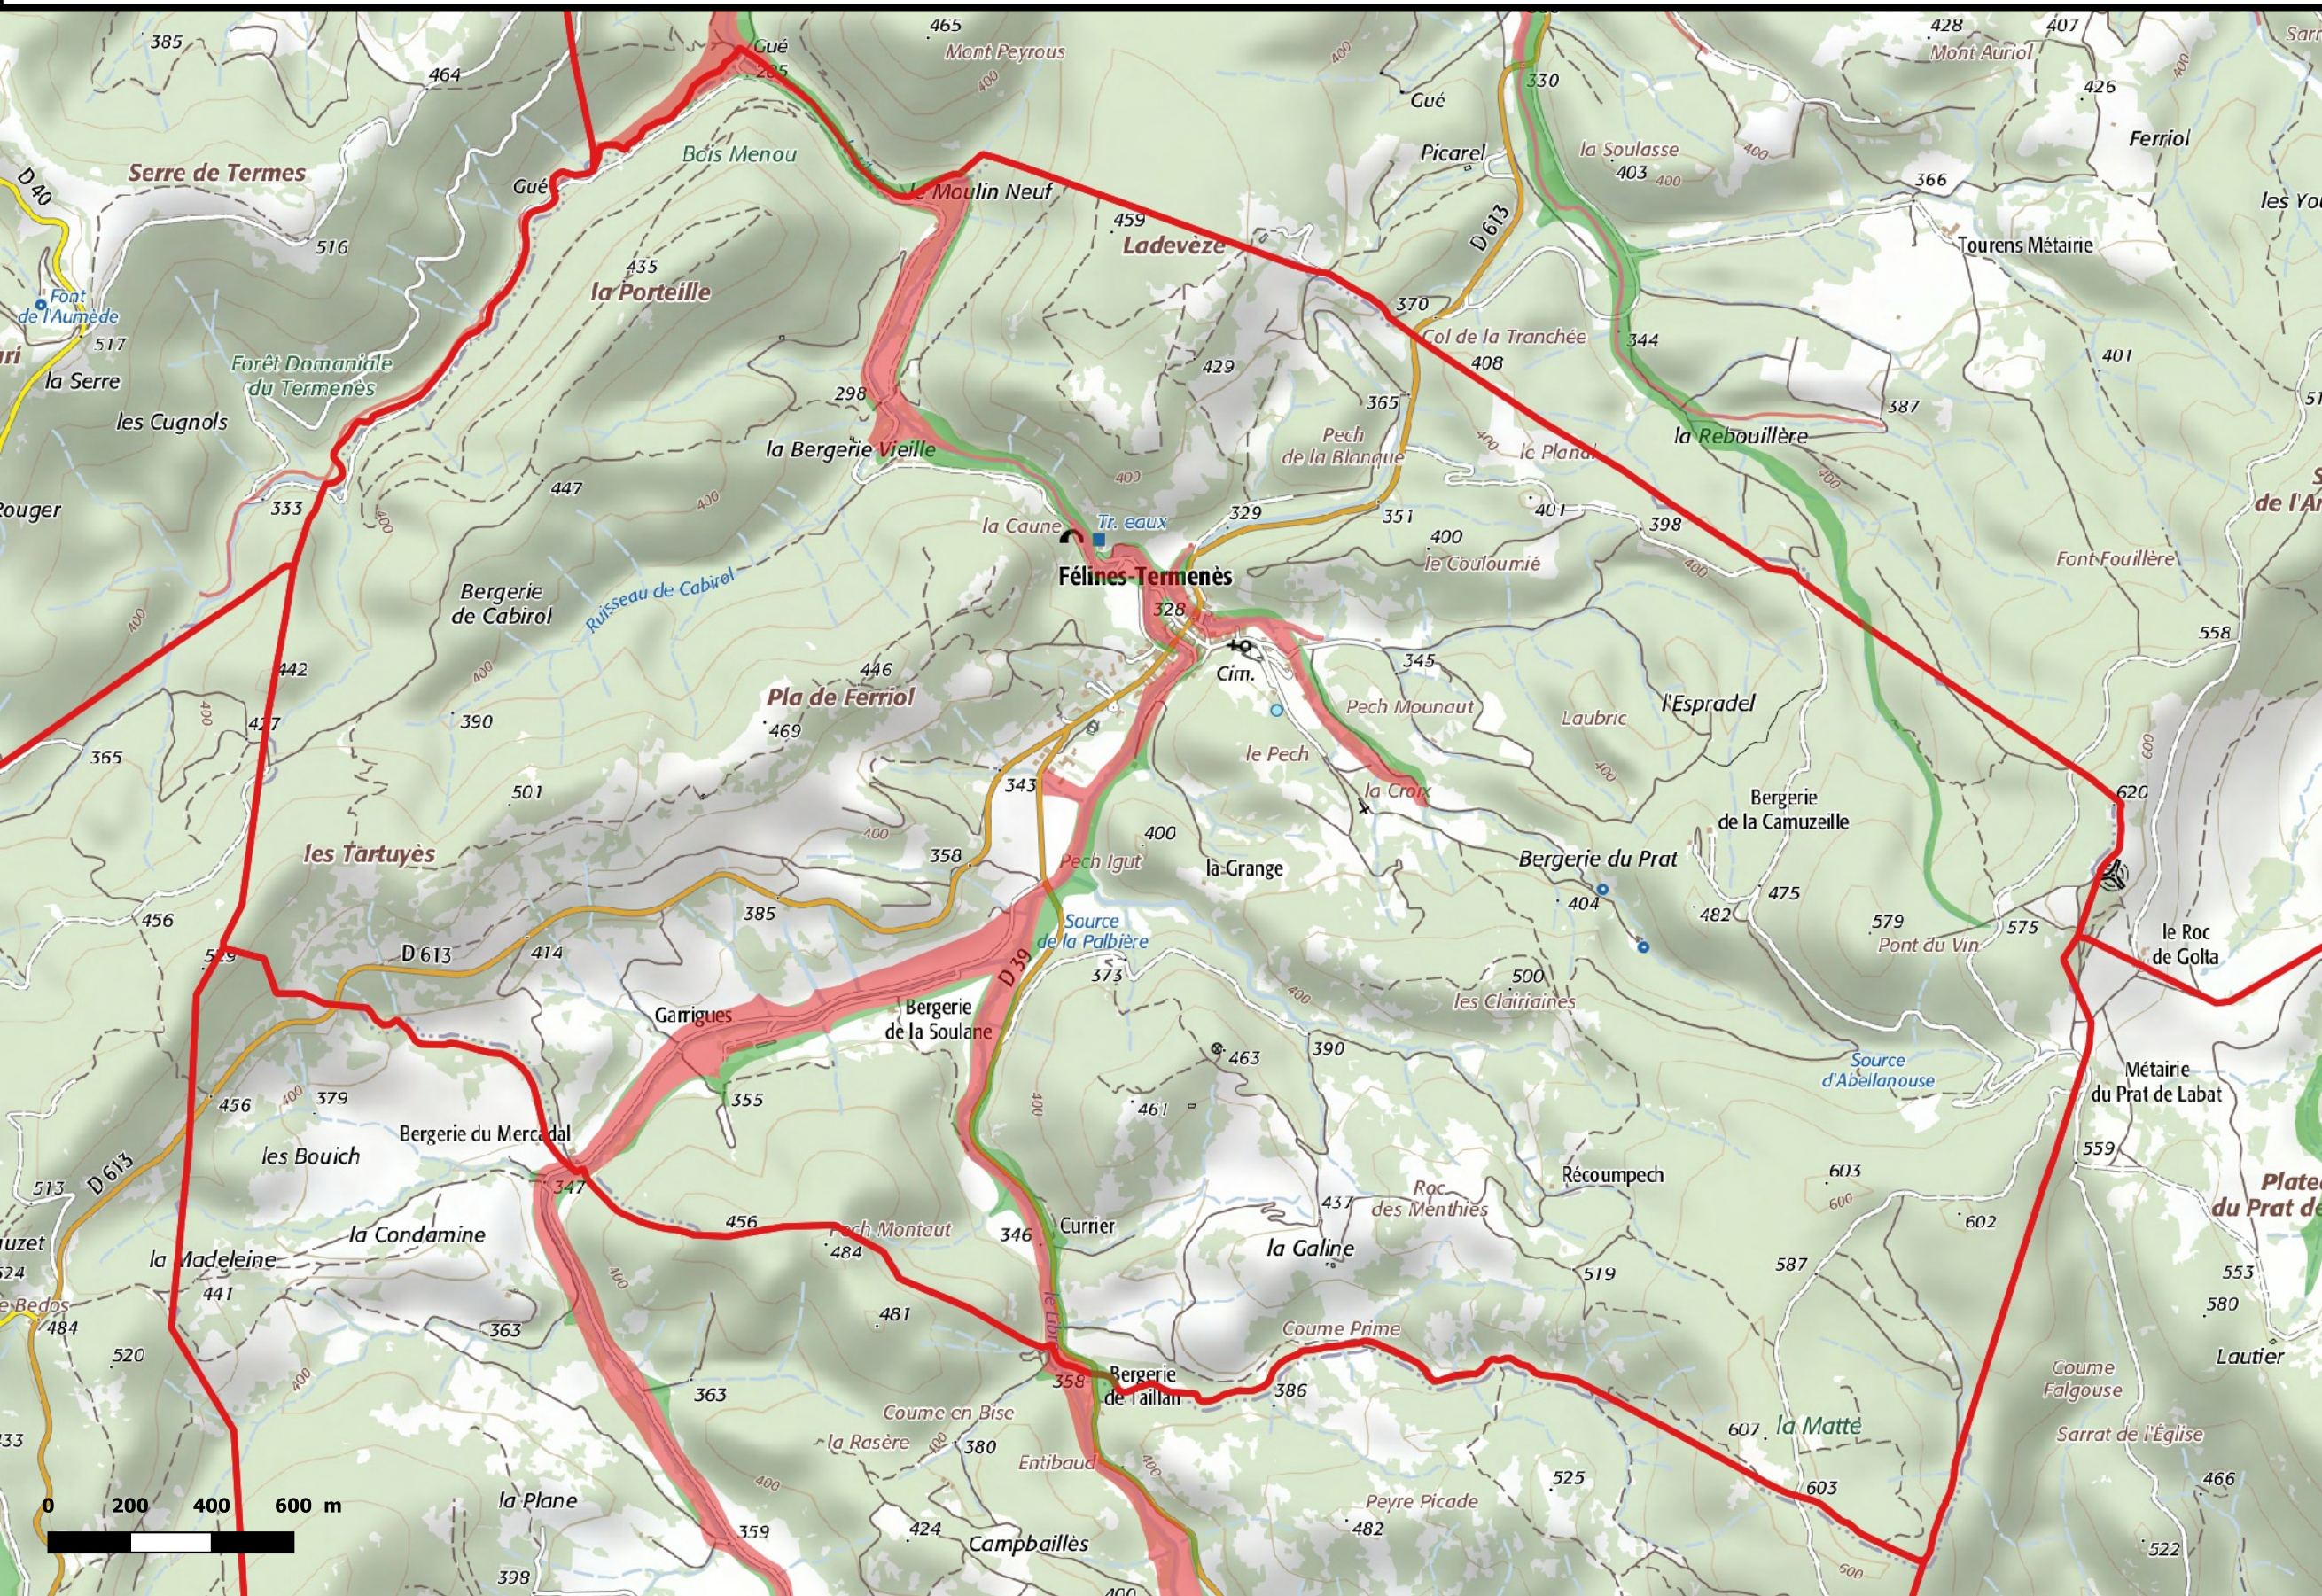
385
464
465
Mont Peyrous
Gué
285
428
407
Mont Auriol
426
Ferriol
330
Gué
Picarel
la Soulasse
403
366
les You
D 40
Serre de Termes
Gué
Bois Menou
le Moulin Neuf
459
Ladevèze
D 613
Tourens Métairie
516
435
la Porteille
370
Col de la Tranchée
408
344
401
Font de l'Aumède
517
la Serre
Forêt Domaniale du Termenès
429
365
Pech de la Blanque
le Planal
387
la Rebouillère
les Cugnols
298
la Bergerie Vieille
Rouger
333
447
la Caune
Tr. eaux
329
351
401
400
le Couloumié
398
Font Fouillère
Bergerie de Cabirol
Ruisseau de Cabirol
Félines-Termenès
328
442
Cim.
345
558
446
Pla de Ferriol
469
Pech Mounaut
l'Espradel
427
390
Laubic
365
le Pech
501
343
la Croix
Bergerie de la Camuzeille
620
400
les Tartuyès
358
Pech Igut
la Grange
Bergerie du Prat
475
404
482
579
575
le Roc de Golta
Pont du Vin
456
385
Source de la Palbière
D 613
414
529
373
500
les Clairaines
Garrigues
Bergerie de la Soulane
D 39
463
390
Métairie du Prat de Labat
Source d'Abeilanouse
456
379
355
461
les Bouich
Bergerie du Mercadal
559
603
513
D 613
347
Récoumpech
Plateau du Prat de
Roc des Menthiès
437
602
456
Pech Montaut
346
Currier
la Condamine
la Galine
587
553
484
519
uzet
la Madeleine
441
481
580
624
363
Coume Prime
Lautier
484
Bedos
520
Bergerie de Taillan
358
386
363
Coume en Bise
607
la Matte
Coume Falgouse
la Rasère
380
Sarrat de l'Église
Entibaud
525
Peyre Picade
482
603
466
la Plane
424
Campbaillès
359
522
398
0 200 400 600 m